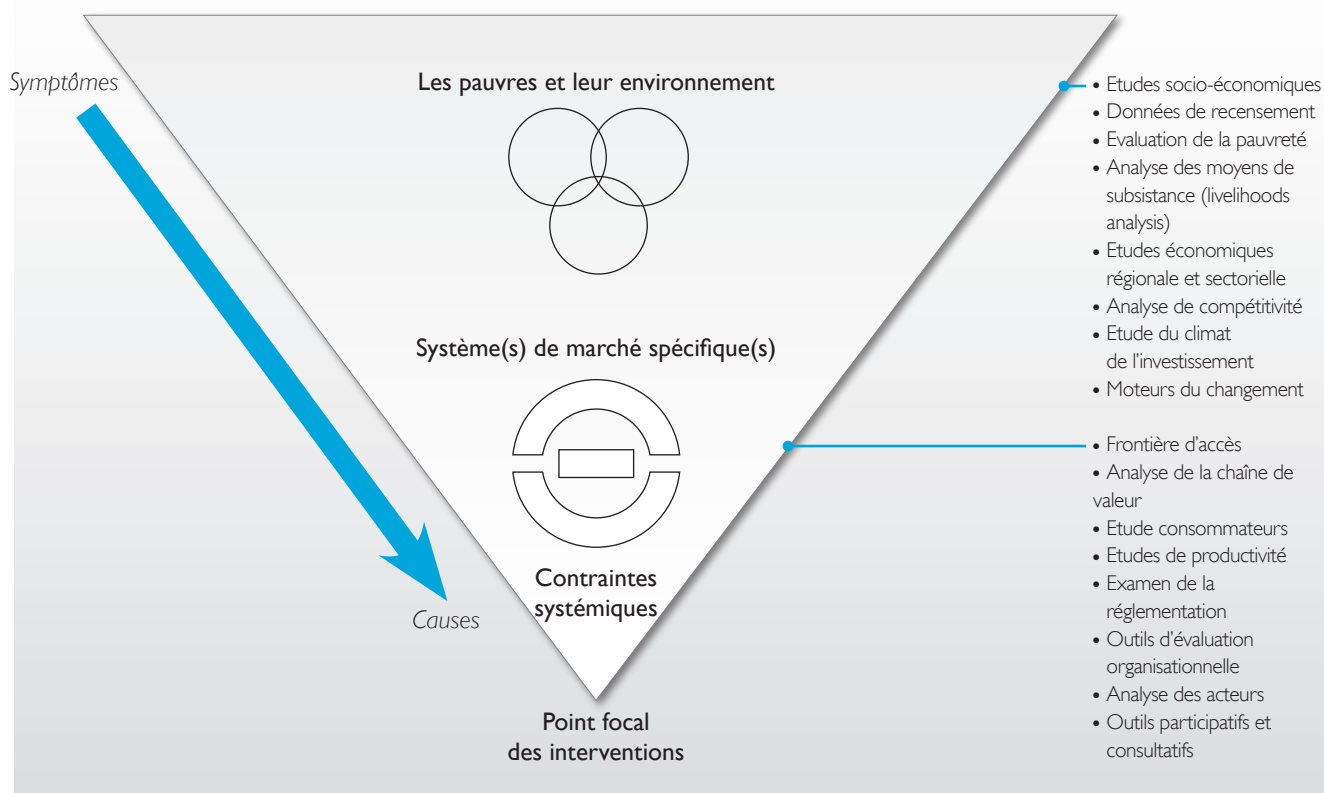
Symptômes

Les pauvres et leur environnement

Système(s) de marché spécifique(s)

Contraintes systémiques

Causes

Point focal des interventions

• Etudes socio-économiques
• Données de recensement
• Evaluation de la pauvreté
• Analyse des moyens de subsistance (livelihoods analysis)
• Etudes économiques régionale et sectorielle
• Analyse de compétitivité
• Etude du climat de l'investissement
• Moteurs du changement

• Frontière d'accès
• Analyse de la chaîne de valeur
• Etude consommateurs
• Etudes de productivité
• Examen de la réglementation
• Outils d'évaluation organisationnelle
• Analyse des acteurs
• Outils participatifs et consultatifs